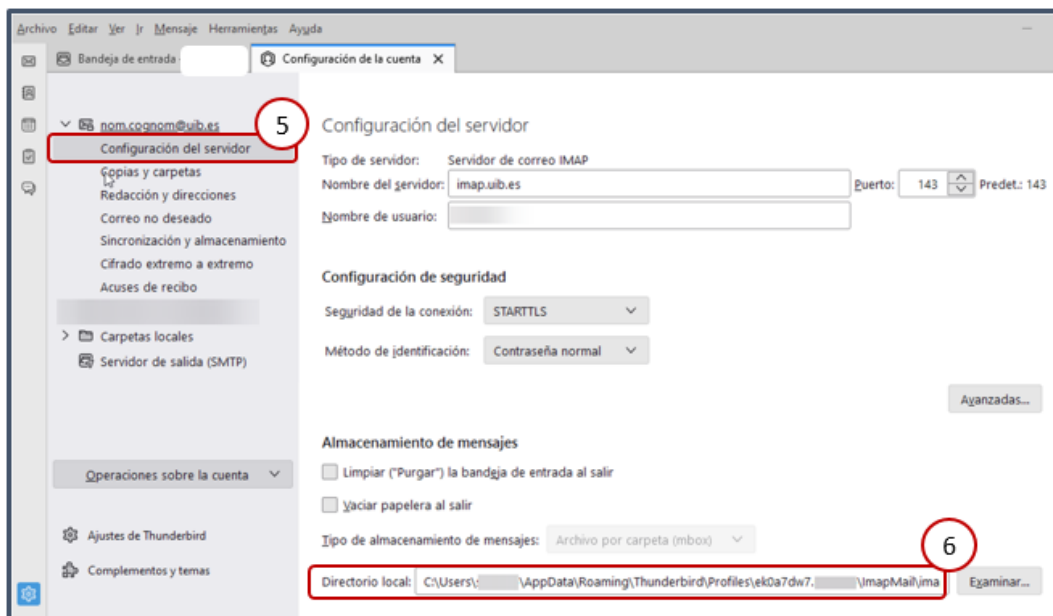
Archivo Editar Ver Ir Mensaje Herramientas Ayuda

Bandeja de entrada

Configuración de la cuenta ✕

nom.cognom@uib.es

5

Configuración del servidor

Copias y carpetas

Redacción y direcciones

Correo no deseado

Sincronización y almacenamiento

Cifrado extremo a extremo

Acuses de recibo

Carpetas locales

Servidor de salida (SMTP)

Operaciones sobre la cuenta

Ajustes de Thunderbird

Complementos y temas

Configuración del servidor

Tipo de servidor: Servidor de correo IMAP

Nombre del servidor: imap.uib.es

Puerto: 143 Predet.: 143

Nombre de usuario:

Configuración de seguridad

Seguridad de la conexión: STARTTLS

Método de identificación: Contraseña normal

Avanzadas...

Almacenamiento de mensajes

Limpiar ("Purgar") la bandeja de entrada al salir

Vaciar papelera al salir

Tipo de almacenamiento de mensajes: Archivo por carpeta (mbox)

6

Directorio local: C:\Users\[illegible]\AppData\Roaming\Thunderbird\Profiles\ek0a7dw7.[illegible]\ImapMail\ima

Examinar...